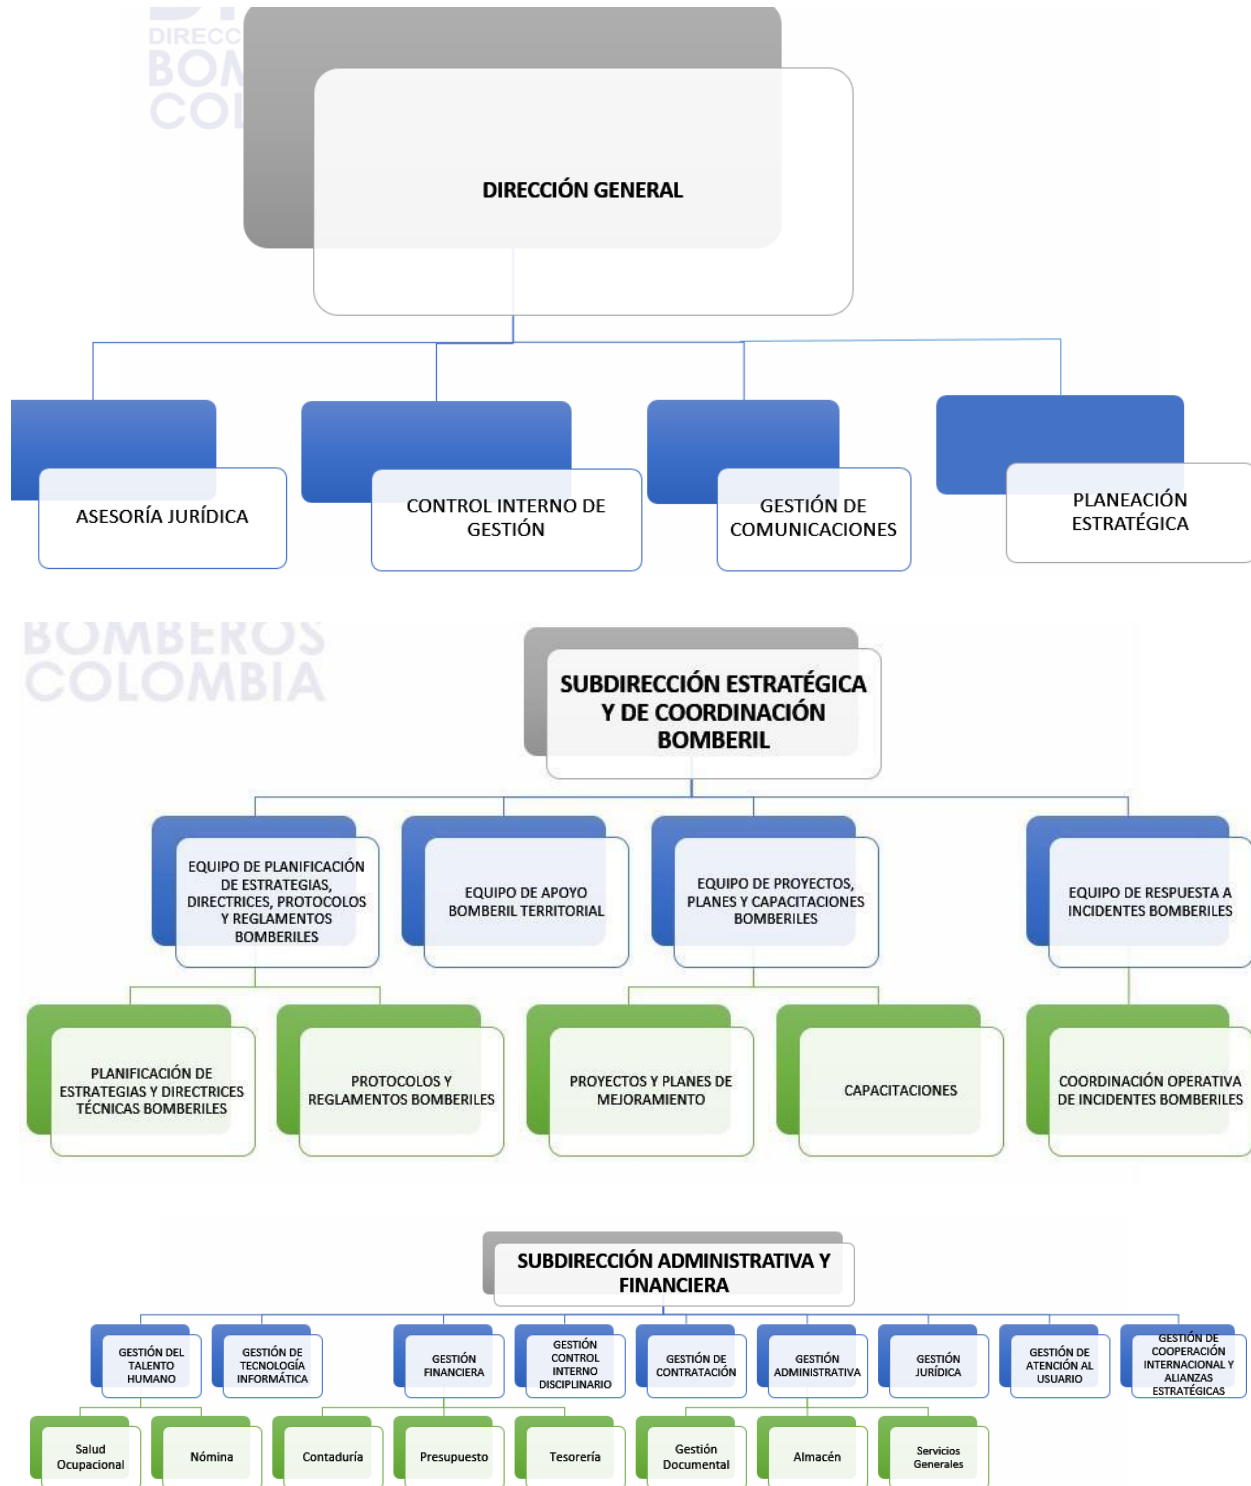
DIRECC
BOM
CO

DIRECCIÓN GENERAL

ASESORÍA JURÍDICA

CONTROL INTERNO DE GESTIÓN

GESTIÓN DE COMUNICACIONES

PLANEACIÓN ESTRATÉGICA

BOMBEROS COLOMBIA

SUBDIRECCIÓN ESTRATÉGICA Y DE COORDINACIÓN BOMBERIL

EQUIPO DE PLANIFICACIÓN DE ESTRATEGIAS, DIRECTRICES, PROTOCOLOS Y REGLAMENTOS BOMBERILES

EQUIPO DE APOYO BOMBERIL TERRITORIAL

EQUIPO DE PROYECTOS, PLANES Y CAPACITACIONES BOMBERILES

EQUIPO DE RESPUESTA A INCIDENTES BOMBERILES

PLANIFICACIÓN DE ESTRATEGIAS Y DIRECTRICES TÉCNICAS BOMBERILES

PROTOCOLOS Y REGLAMENTOS BOMBERILES

PROYECTOS Y PLANES DE MEJORAMIENTO

CAPACITACIONES

COORDINACIÓN OPERATIVA DE INCIDENTES BOMBERILES

SUBDIRECCIÓN ADMINISTRATIVA Y FINANCIERA

GESTIÓN DEL TALENTO HUMANO

GESTIÓN DE TECNOLOGÍA INFORMÁTICA

GESTIÓN FINANCIERA

GESTIÓN CONTROL INTERNO DISCIPLINARIO

GESTIÓN DE CONTRATACIÓN

GESTIÓN ADMINISTRATIVA

GESTIÓN JURÍDICA

GESTIÓN DE ATENCIÓN AL USUARIO

GESTIÓN DE COOPERACIÓN INTERNACIONAL Y ALIANZAS ESTRATÉGICAS

Salud Ocupacional

Nómina

Contaduría

Presupuesto

Tesorería

Gestión Documental

Almacén

Servicios Generales